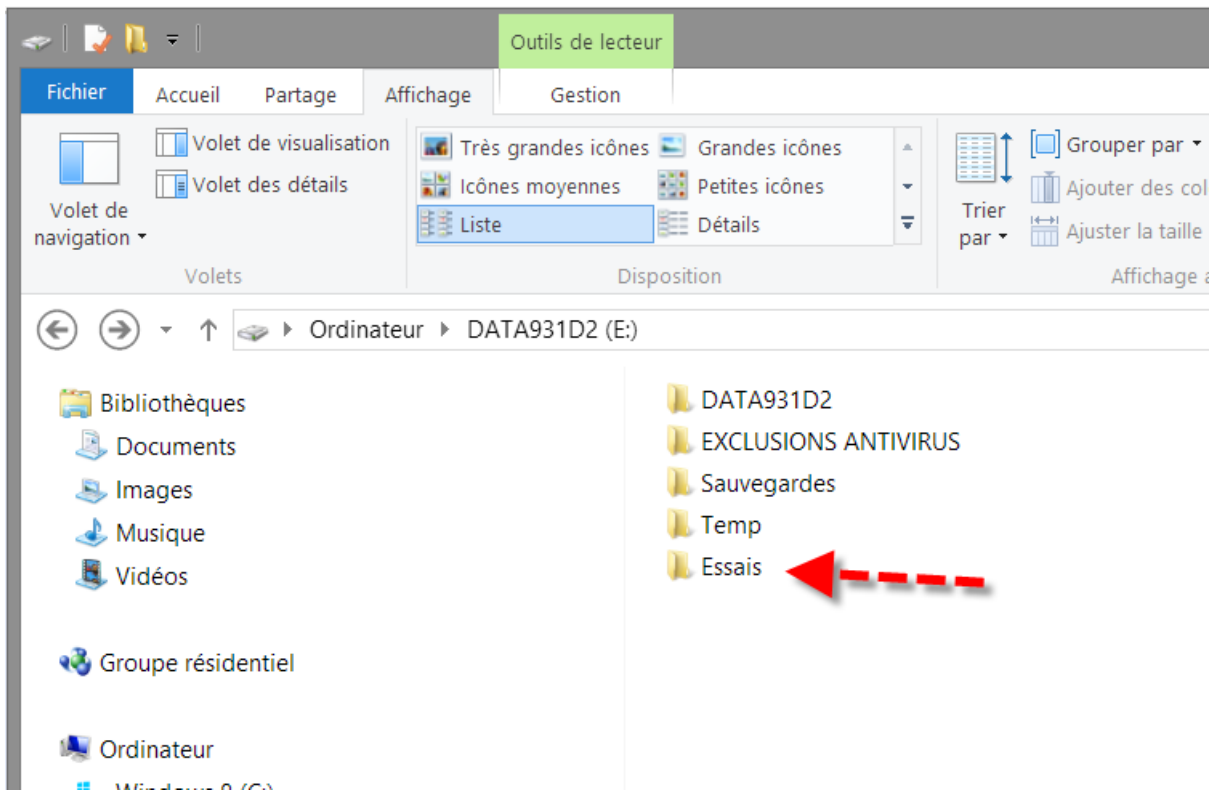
Outils de lecteur

Fichier | Accueil | Partage | Affichage | Gestion

Volet de navigation
Volet de visualisation
Volet des détails
Volets

Très grandes icônes
Grandes icônes
Icônes moyennes
Petites icônes
Liste
Détails
Disposition

Trier par
Grouper par
Ajouter des col
Ajuster la taille
Affichage a

Ordinateur ▸ DATA931D2 (E:)

Bibliothèques
Documents
Images
Musique
Vidéos

Groupe résidentiel

Ordinateur
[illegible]

DATA931D2
EXCLUSIONS ANTIVIRUS
Sauvegardes
Temp
Essais